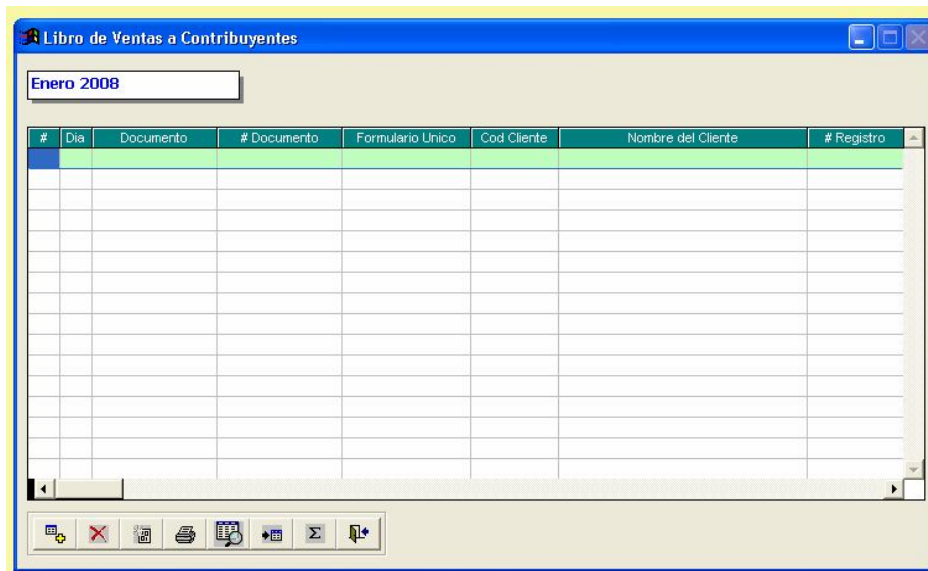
Libro de Ventas a Contribuyentes

Enero 2008

| # | Dia | Documento | # Documento | Formulario Unico | Cod Cliente | Nombre del Cliente | # Registro |
|---|---|---|---|---|---|---|---|
| | | | | | | | |

Σ